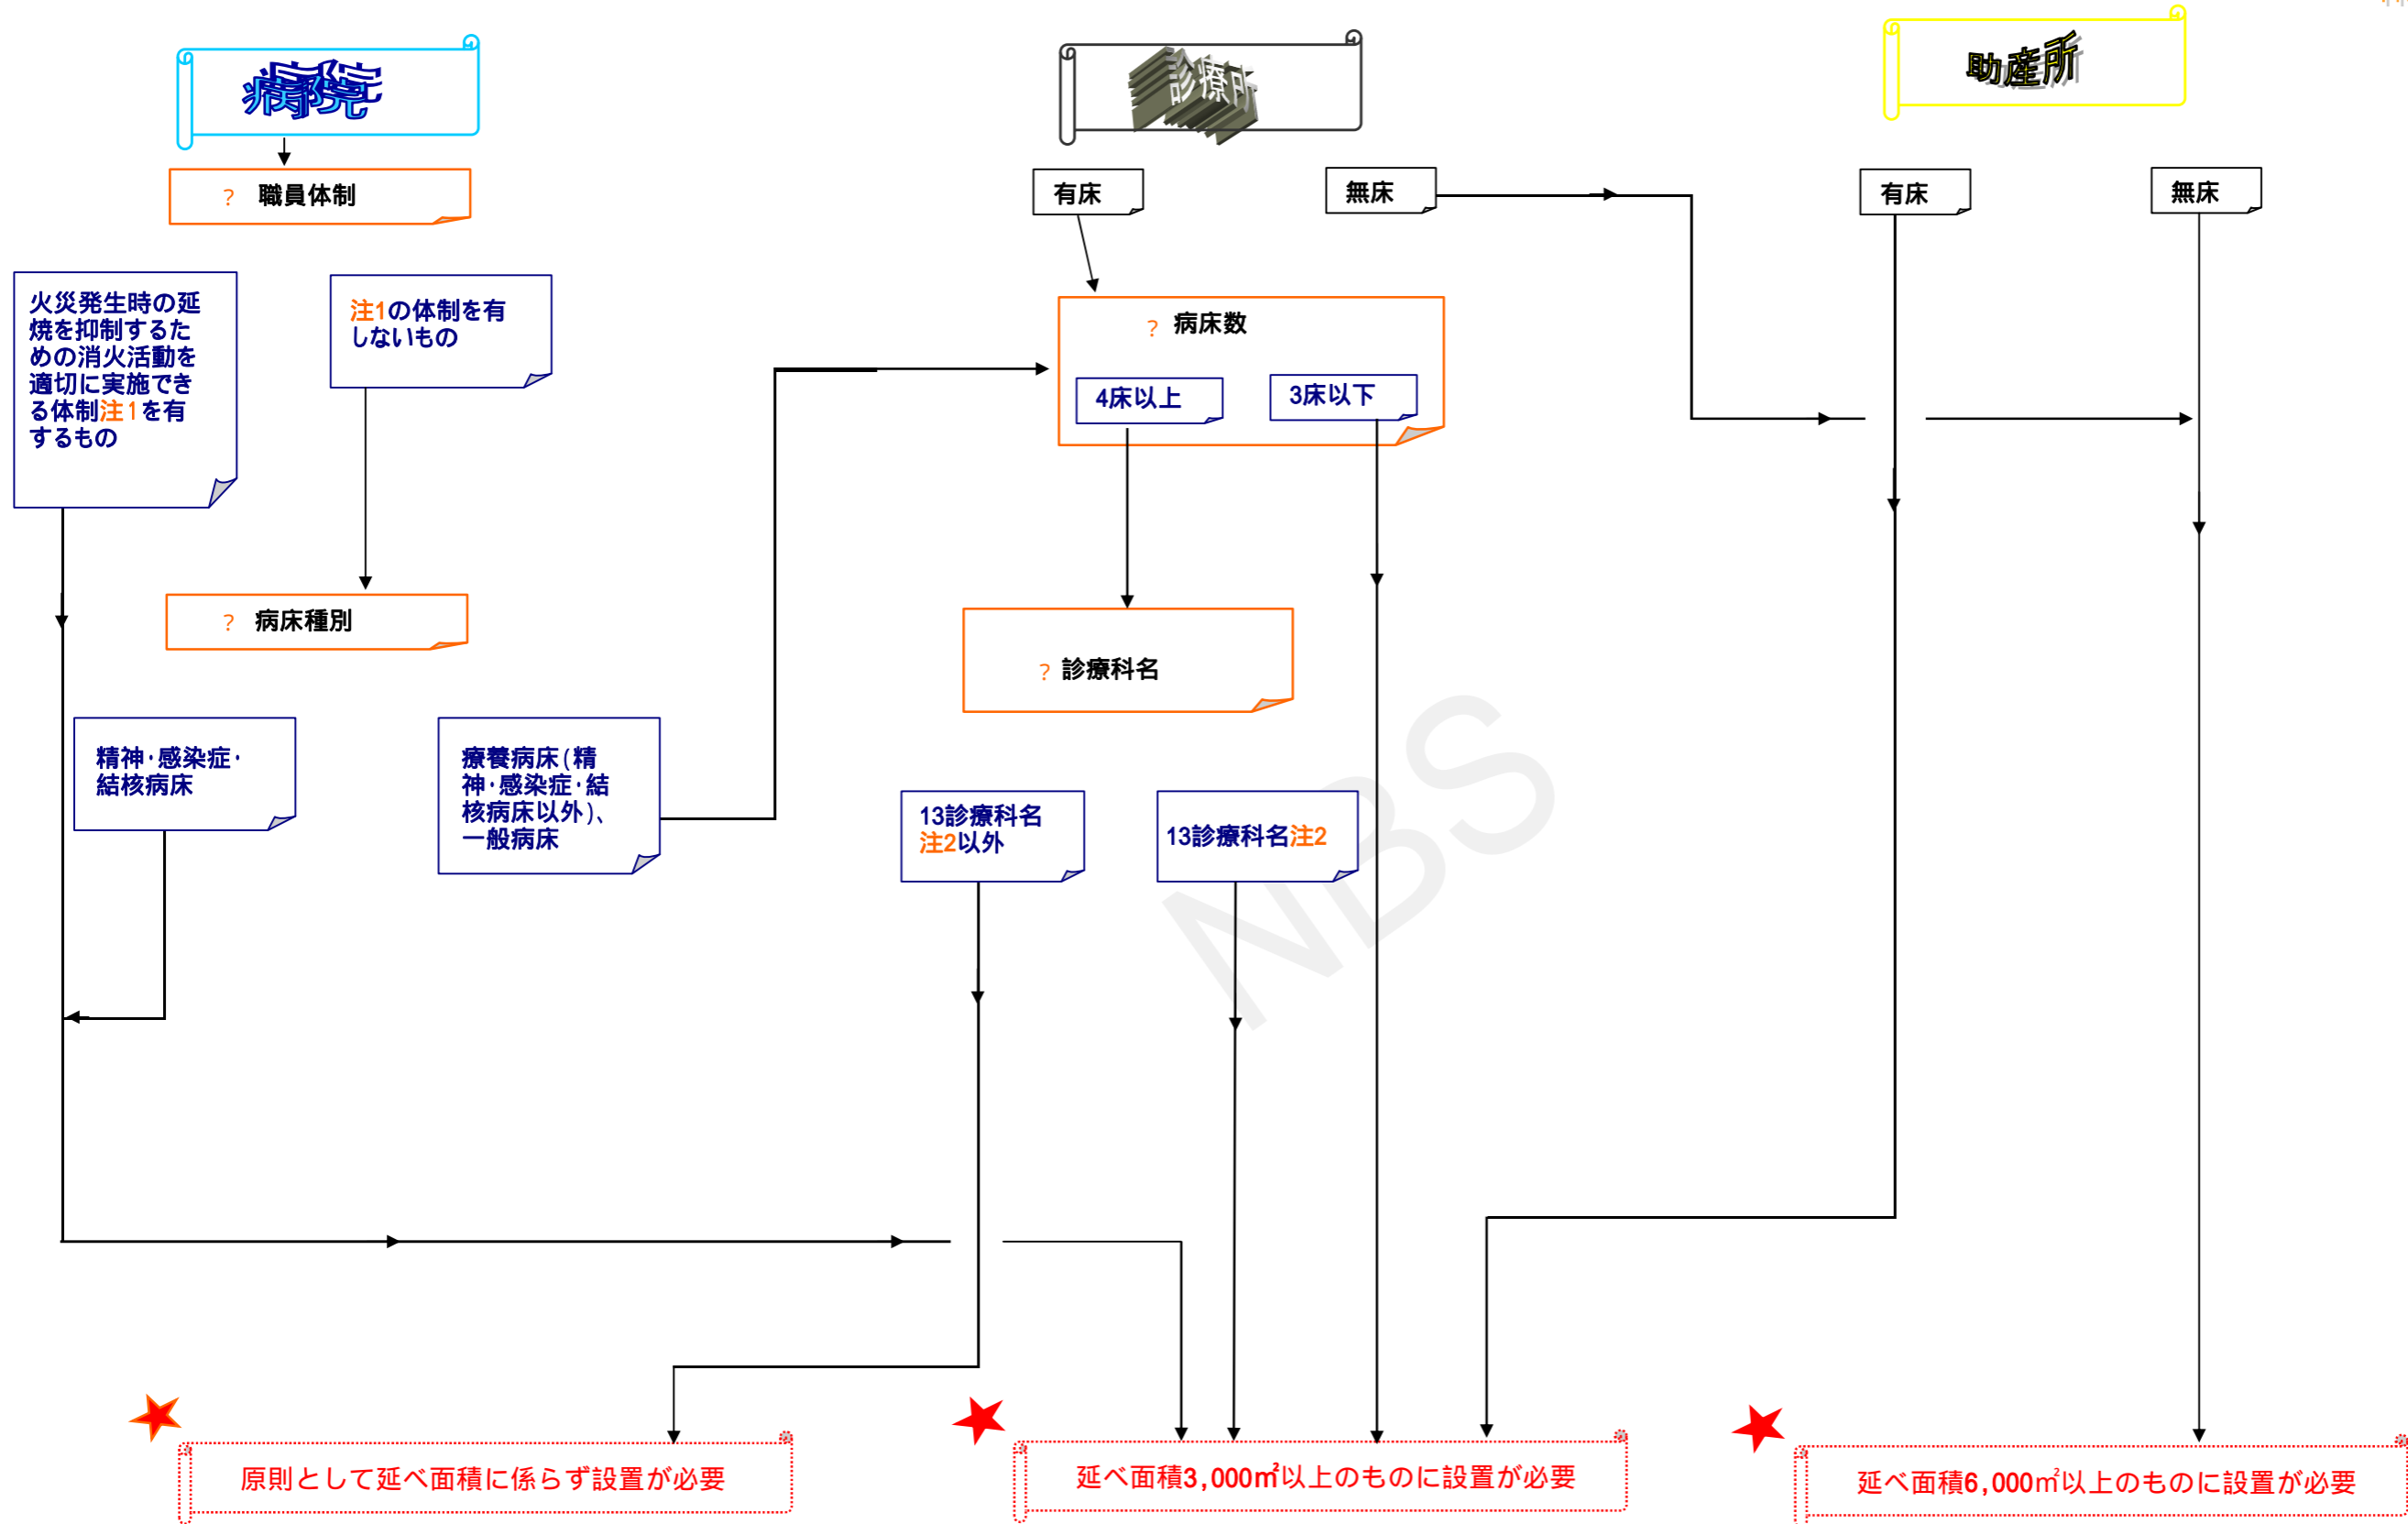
病院

? 職員体制

火災発生時の延焼を抑制するための消火活動を適切に実施できる体制注1を有するもの

注1の体制を有しないもの

? 病床種別

精神･感染症･結核病床

療養病床(精神･感染症･結核病床以外)、一般病床

診療所

有床

無床

? 病床数

4床以上

3床以下

? 診療科名

13診療科名注2以外

13診療科名注2

助産所

有床

無床

NBS

原則として延べ面積に係らず設置が必要

延べ面積3,000㎡以上のものに設置が必要

延べ面積6,000㎡以上のものに設置が必要